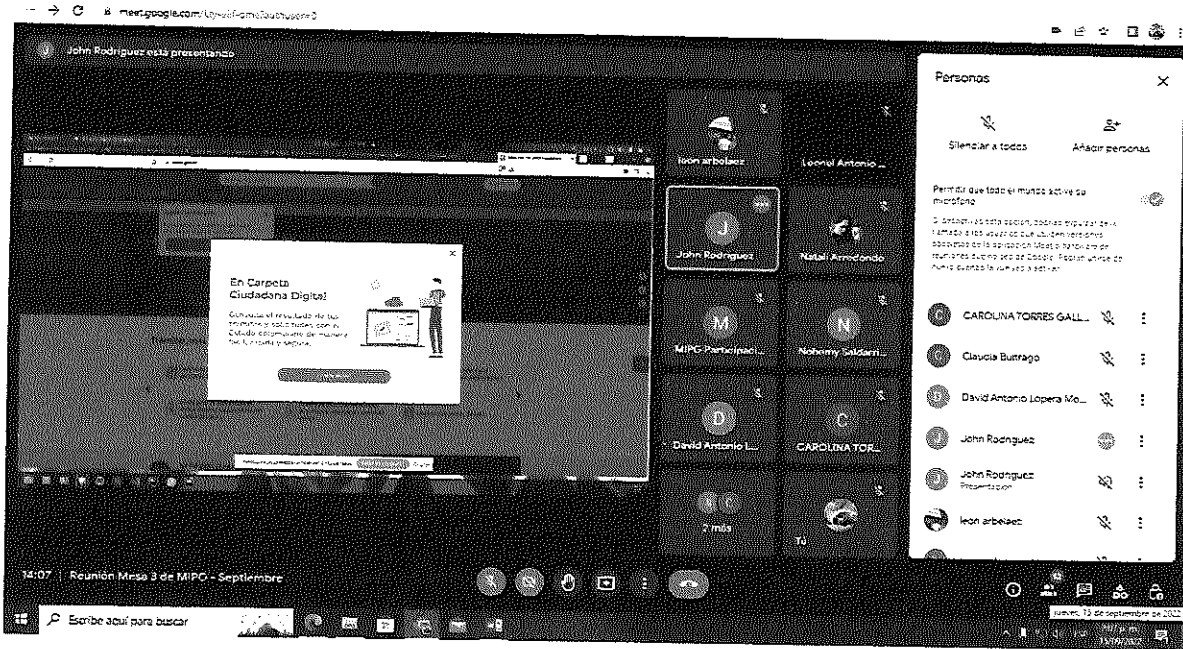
meet.google.com/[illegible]

John Rodriguez está presentando

En Carpeta Ciudadana Digital

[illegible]

leon arbelaez
Leonel Antonio ...
John Rodriguez
Natali Arredondo
MIPG Participaci...
Nohemy Saldarri...
David Antonio L...
CAROLINA TOR...
2 más
Tú

Personas

Silenciar a todos
Añadir personas

Permitir que todo el mundo active su micrófono

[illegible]

CAROLINA TORRES GALL...
Claudia Buitrago
David Antonio Lopera Mo...
John Rodriguez
John Rodriguez
Presentación
leon arbelaez

14:07 | Reunión Mesa 3 de MIPG - Septiembre

Escribe aquí para buscar

jueves, 15 de septiembre de 2022
15/09/2022